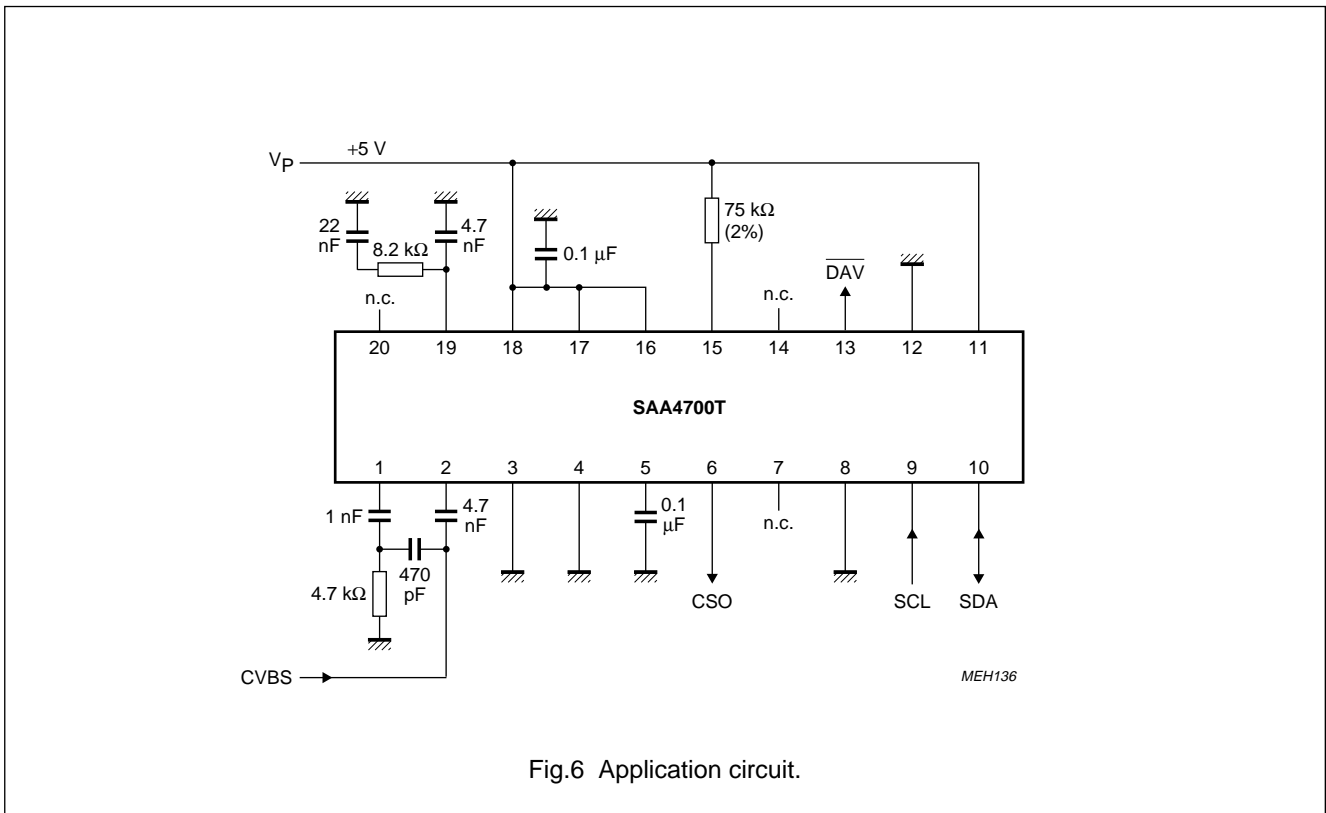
$V_P$ +5 V

22 nF

4.7 nF

8.2 kΩ

0.1 μF

75 kΩ (2%)

n.c.

n.c.

$\overline{DAV}$

20 19 18 17 16 15 14 13 12 11

SAA4700T

1 2 3 4 5 6 7 8 9 10

1 nF

4.7 nF

0.1 μF

n.c.

470 pF

4.7 kΩ

CSO

SCL

SDA

CVBS

MEH136

Fig.6 Application circuit.